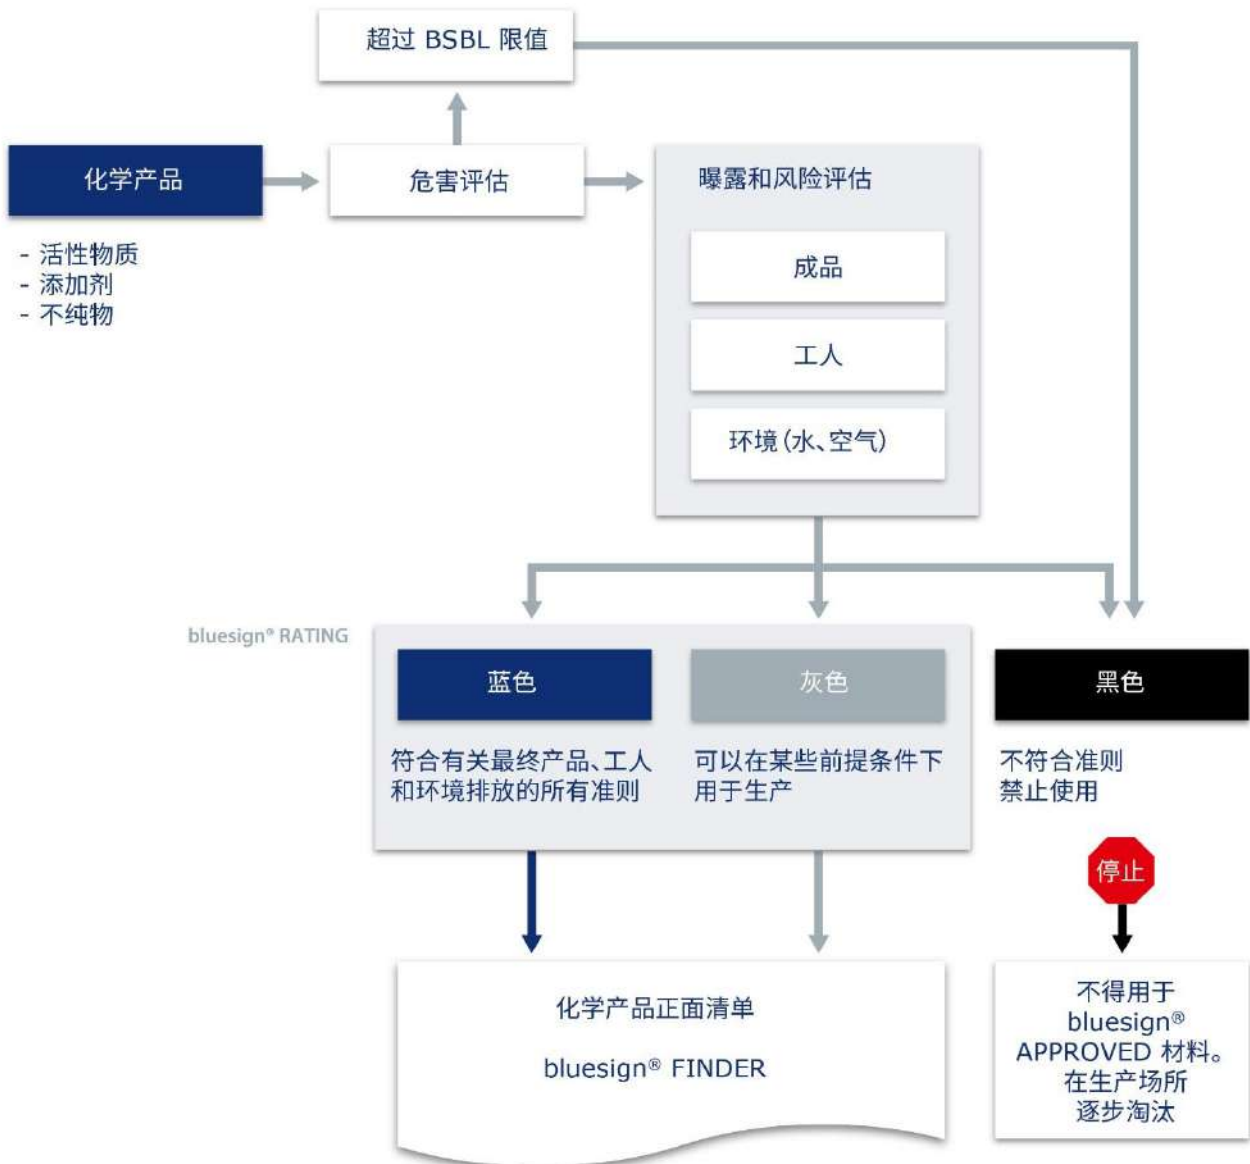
超过 BSBL 限值

化学产品

- 活性物质
- 添加剂
- 不纯物

危害评估

曝露和风险评估

成品

工人

环境（水、空气）

bluesign® RATING

蓝色

符合有关最终产品、工人和环境排放的所有准则

灰色

可以在某些前提条件下用于生产

黑色

不符合准则
禁止使用

停止

化学产品正面清单

bluesign® FINDER

不得用于 bluesign® APPROVED 材料。在生产场所逐步淘汰